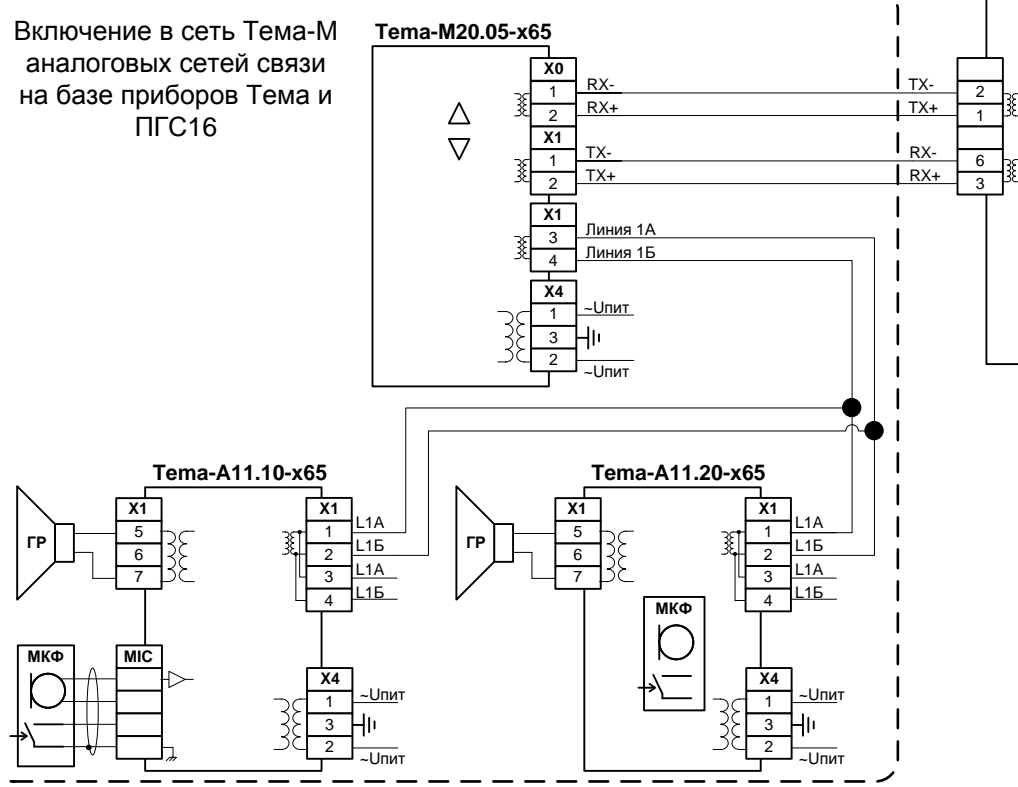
Включение в сеть Тема-М аналоговых сетей связи на базе приборов Тема и ПГС16

Tema-M20.05-x65

X0
1 RX-
2 RX+
X1
1 TX-
2 TX+
X1
3 Линия 1А
4 Линия 1Б
X4
1 ~Uпит
3
2 ~Uпит

TX- 2
TX+ 1
RX- 6
RX+ 3

Tema-A11.10-x65

ГР
X1
5
6
7

X1
1 L1A
2 L1Б
3 L1A
4 L1Б

МКФ
MIC

X4
1 ~Uпит
3
2 ~Uпит

Tema-A11.20-x65

ГР
X1
5
6
7

X1
1 L1A
2 L1Б
3 L1A
4 L1Б

МКФ

X4
1 ~Uпит
3
2 ~Uпит